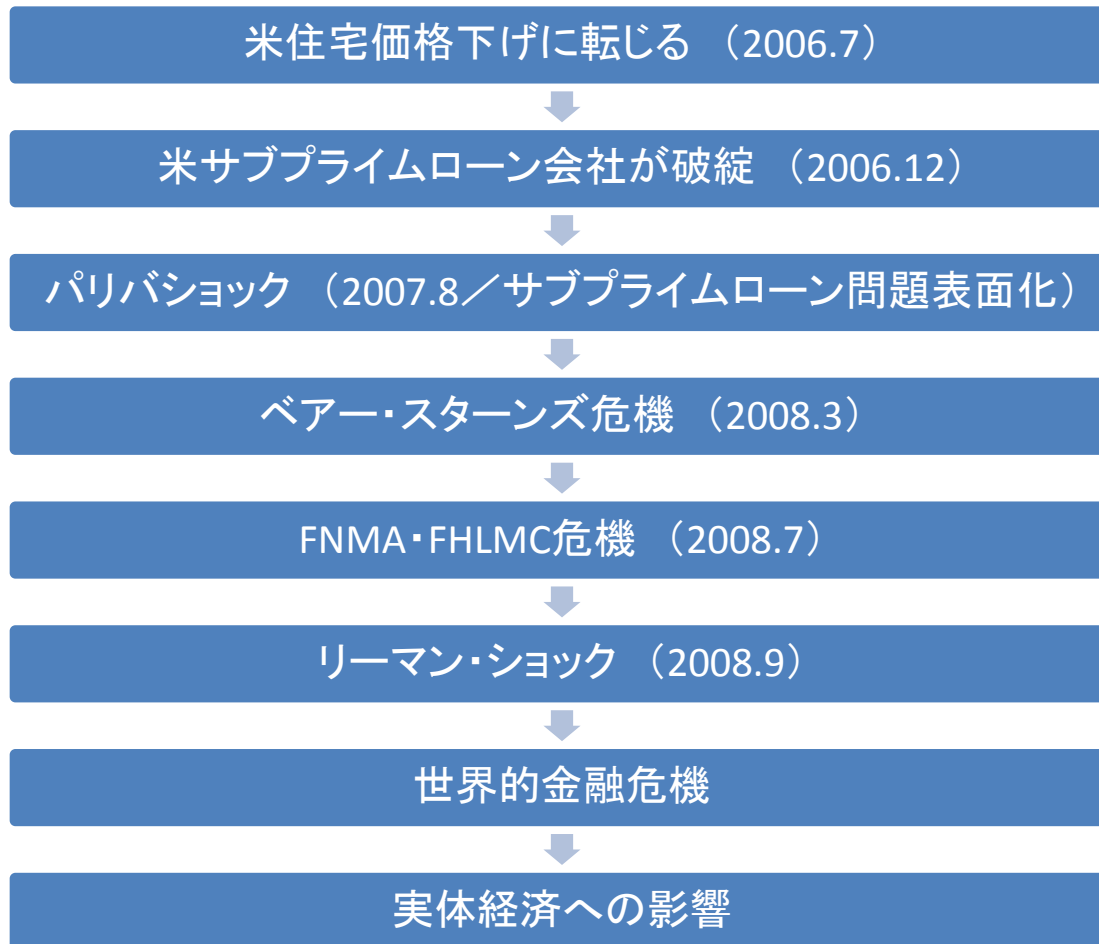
米住宅価格下げに転じる （2006.7）

米サブプライムローン会社が破綻 （2006.12）

パリバショック （2007.8／サブプライムローン問題表面化）

ベアー・スターンズ危機 （2008.3）

FNMA・FHLMC危機 （2008.7）

リーマン・ショック （2008.9）

世界的金融危機

実体経済への影響